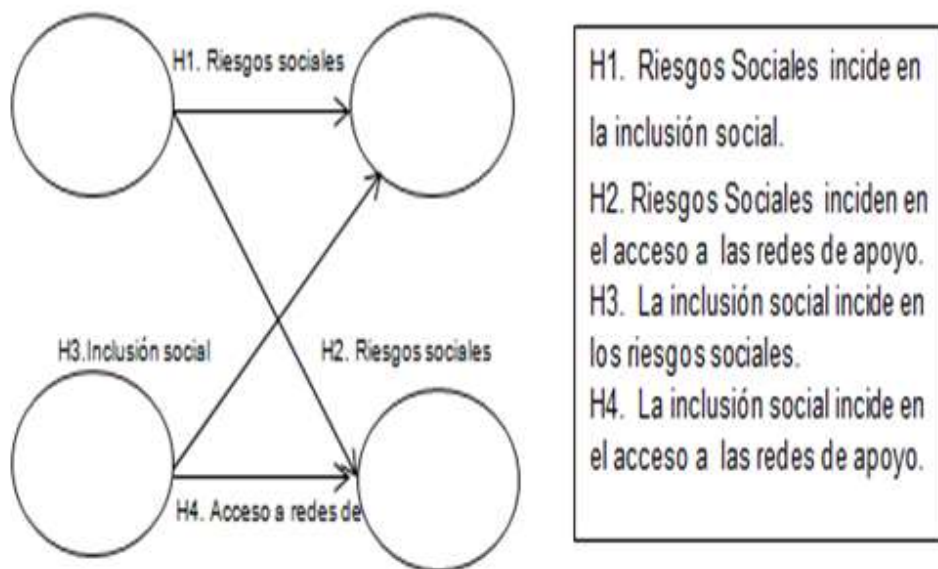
H1. Riesgos sociales

H3.Inclusión social

H2. Riesgos sociales

H4. Acceso a redes de

H1. Riesgos Sociales incide en la inclusión social.

H2. Riesgos Sociales inciden en el acceso a las redes de apoyo.

H3. La inclusión social incide en los riesgos sociales.

H4. La inclusión social incide en el acceso a las redes de apoyo.